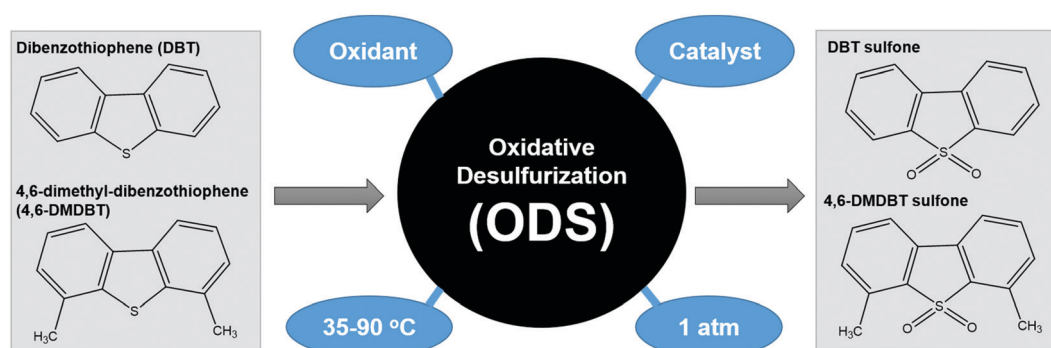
Dibenzothiophene (DBT)

S

4,6-dimethyl-dibenzothiophene (4,6-DMDBT)

$H_3C$ S $CH_3$

Oxidant

Catalyst

Oxidative Desulfurization

(ODS)

35-90 ºC

1 atm

DBT sulfone

S O O

4,6-DMDBT sulfone

$H_3C$ O S O $CH_3$